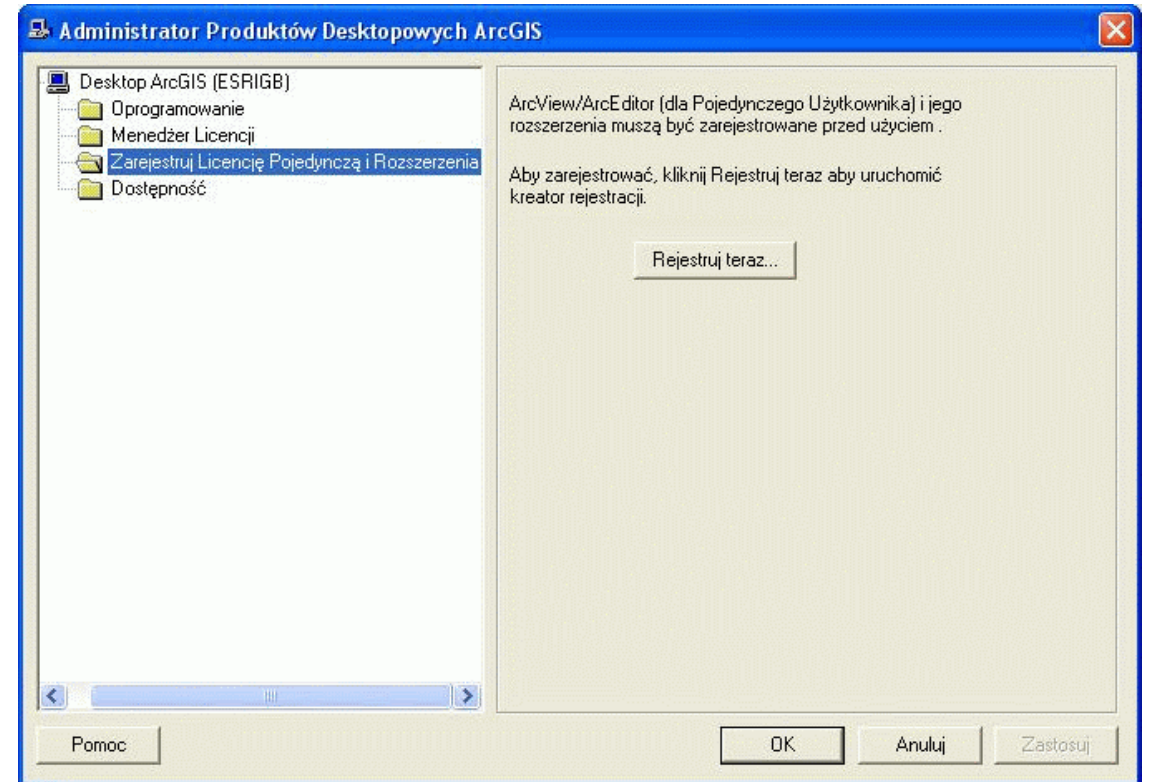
Administrator Produktów Desktopowych ArcGIS

Desktop ArcGIS (ESRIGB)
Oprogramowanie
Menedżer Licencji
Zarejestruj Licencję Pojedynczą i Rozszerzenia
Dostępność

ArcView/ArcEditor (dla Pojedynczego Użytkownika) i jego rozszerzenia muszą być zarejestrowane przed użyciem .

Aby zarejestrować, kliknij Rejestruj teraz aby uruchomić kreator rejestracji.

Rejestruj teraz...

Pomoc
OK
Anuluj
Zastosuj